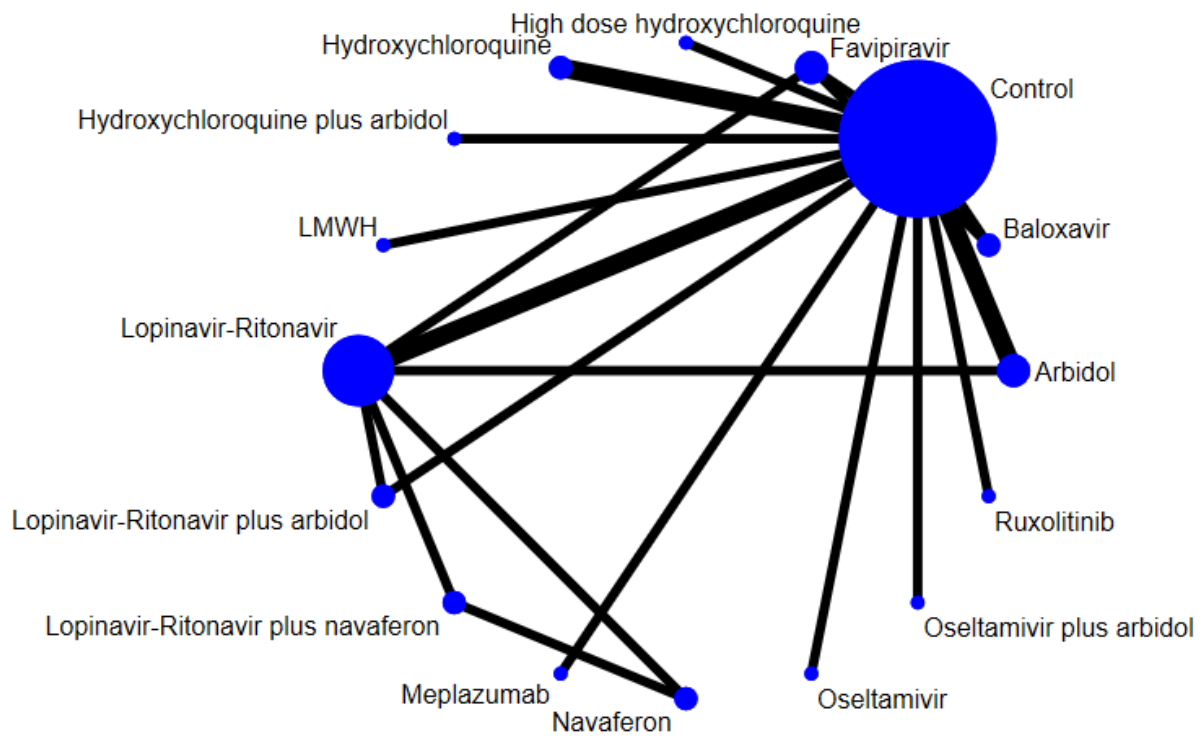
High dose hydroxychloroquine
Hydroxychloroquine
Favipiravir
Control
Hydroxychloroquine plus arbidol
LMWH
Baloxavir
Lopinavir-Ritonavir
Arbidol
Lopinavir-Ritonavir plus arbidol
Ruxolitinib
Lopinavir-Ritonavir plus navaferon
Oseltamivir plus arbidol
Meplazumab
Navaferon
Oseltamivir